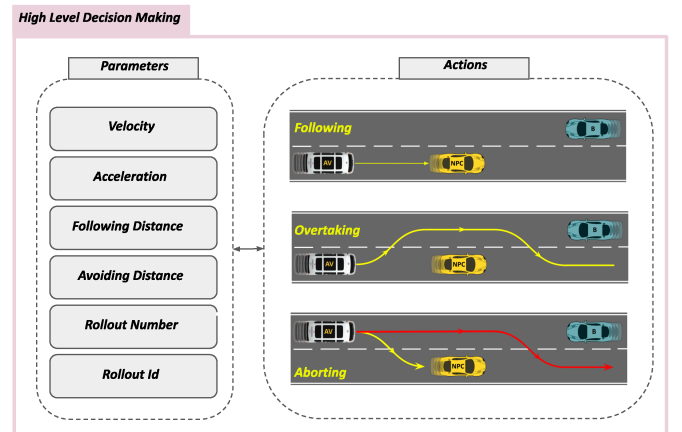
High Level Decision Making

Parameters

Velocity

Acceleration

Following Distance

Avoiding Distance

Rollout Number

Rollout Id

Actions

Following

AV

NPC

B

Overtaking

AV

NPC

B

AV

NPC

B

Aborting